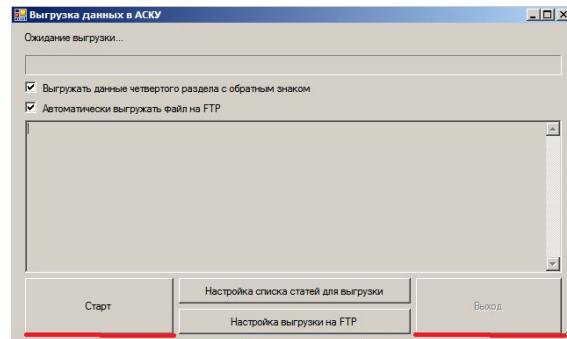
Выгрузка данных в АСКУ

Ожидание выгрузки...

Выгружать данные четвертого раздела с обратным знаком

Автоматически выгружать файл на FTP

Старт

Настройка списка статей для выгрузки

Настройка выгрузки на FTP

Выход